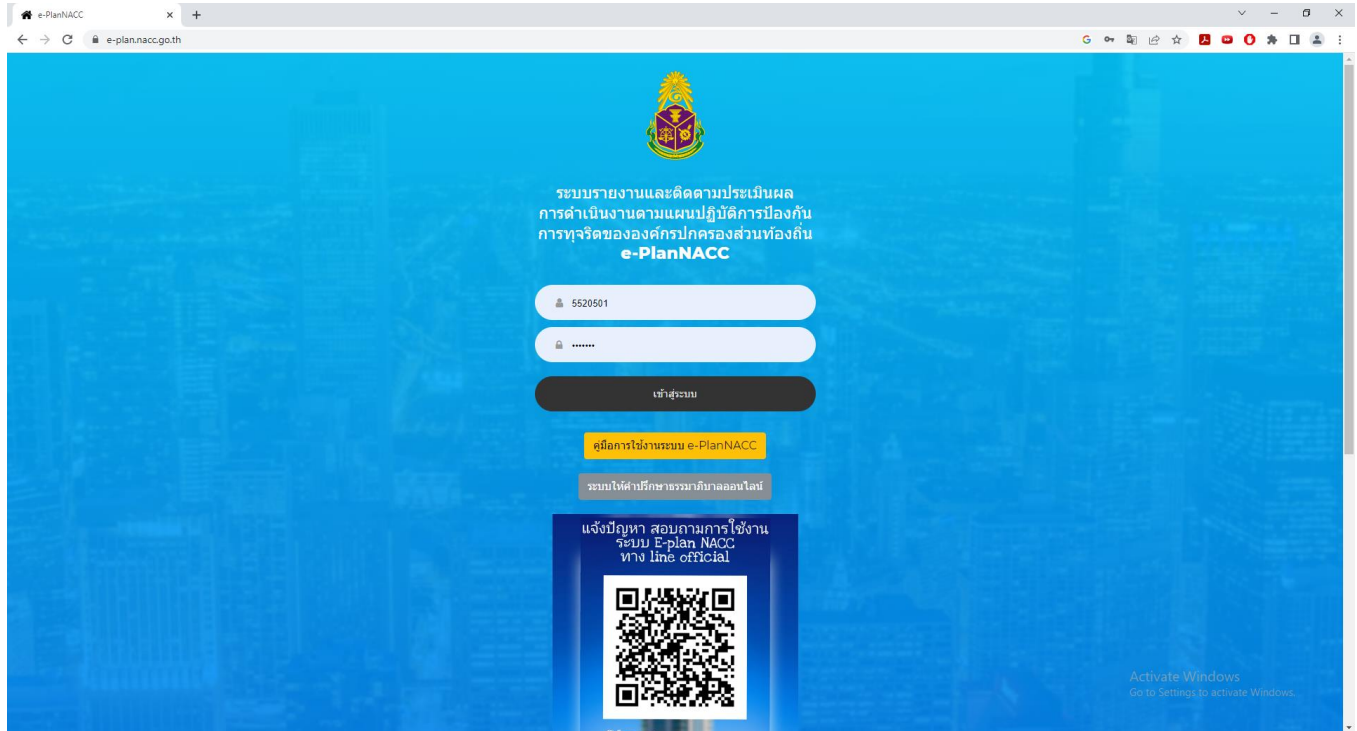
e-PlanNACC

e-plan.nacc.go.th

ระบบรายงานและติดตามประเมินผล
การดำเนินงานตามแผนปฏิบัติการป้องกัน
การทุจริตขององค์กรปกครองส่วนท้องถิ่น
e-PlanNACC

5520501

•••••••

เข้าสู่ระบบ

คู่มือการใช้งานระบบ e-PlanNACC

ระบบให้คำปรึกษาธรรมาภิบาลออนไลน์

แจ้งปัญหา สอบถามการใช้งาน
ระบบ E-plan NACC
ทาง line official

Activate Windows
Go to Settings to activate Windows.